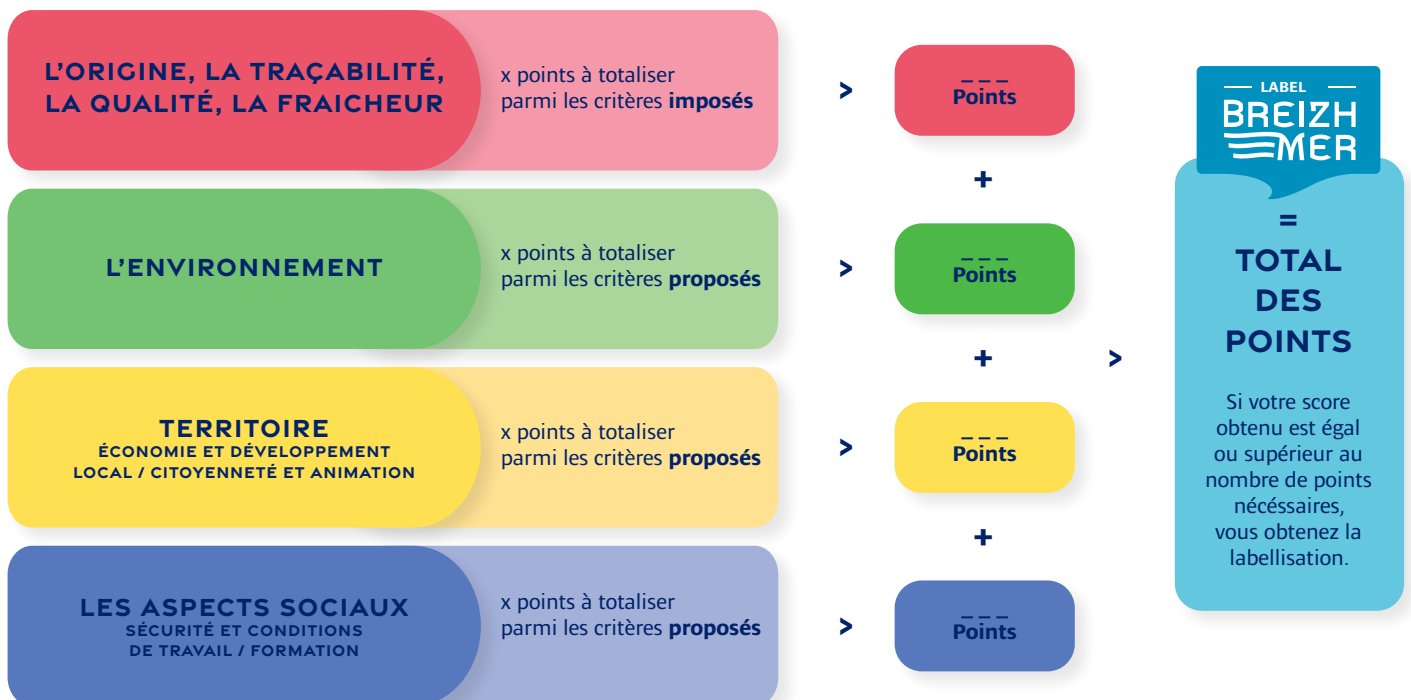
L'ORIGINE, LA TRAÇABILITÉ, LA QUALITÉ, LA FRAICHEUR

x points à totaliser parmi les critères **imposés**

>

_ _ _
Points

+

L'ENVIRONNEMENT

x points à totaliser parmi les critères **proposés**

>

_ _ _
Points

+

TERRITOIRE
ÉCONOMIE ET DÉVELOPPEMENT LOCAL / CITOYENNETÉ ET ANIMATION

x points à totaliser parmi les critères **proposés**

>

_ _ _
Points

+

LES ASPECTS SOCIAUX
SÉCURITÉ ET CONDITIONS DE TRAVAIL / FORMATION

x points à totaliser parmi les critères **proposés**

>

_ _ _
Points

>

LABEL
BREIZH MER

=
TOTAL DES POINTS

Si votre score obtenu est égal ou supérieur au nombre de points nécéssaires, vous obtenez la labellisation.